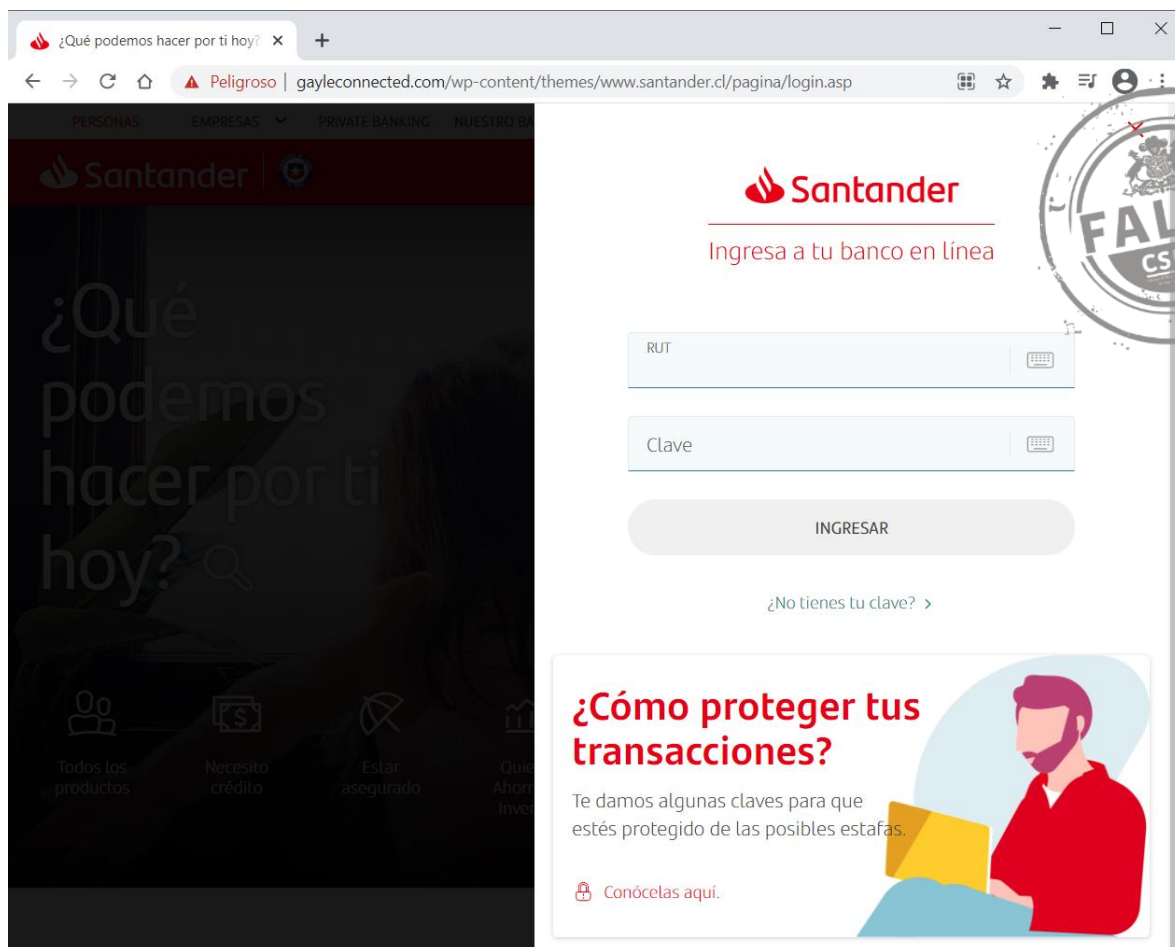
¿Qué podemos hacer por ti hoy? ×

Peligroso | gayleconnected.com/wp-content/themes/www.santander.cl/pagina/login.asp

PERSONAS EMPRESAS PRIVATE BANKING NUESTRO BA

Santander

¿Qué podemos hacer por ti hoy?

Todos los productos

Necesito crédito

Estar asegurado

Quie Ahorr Inver

Santander

Ingresa a tu banco en línea

RUT

Clave

INGRESAR

¿No tienes tu clave? >

¿Cómo proteger tus transacciones?

Te damos algunas claves para que estés protegido de las posibles estafas.

Conócelas aquí.

FAL CS